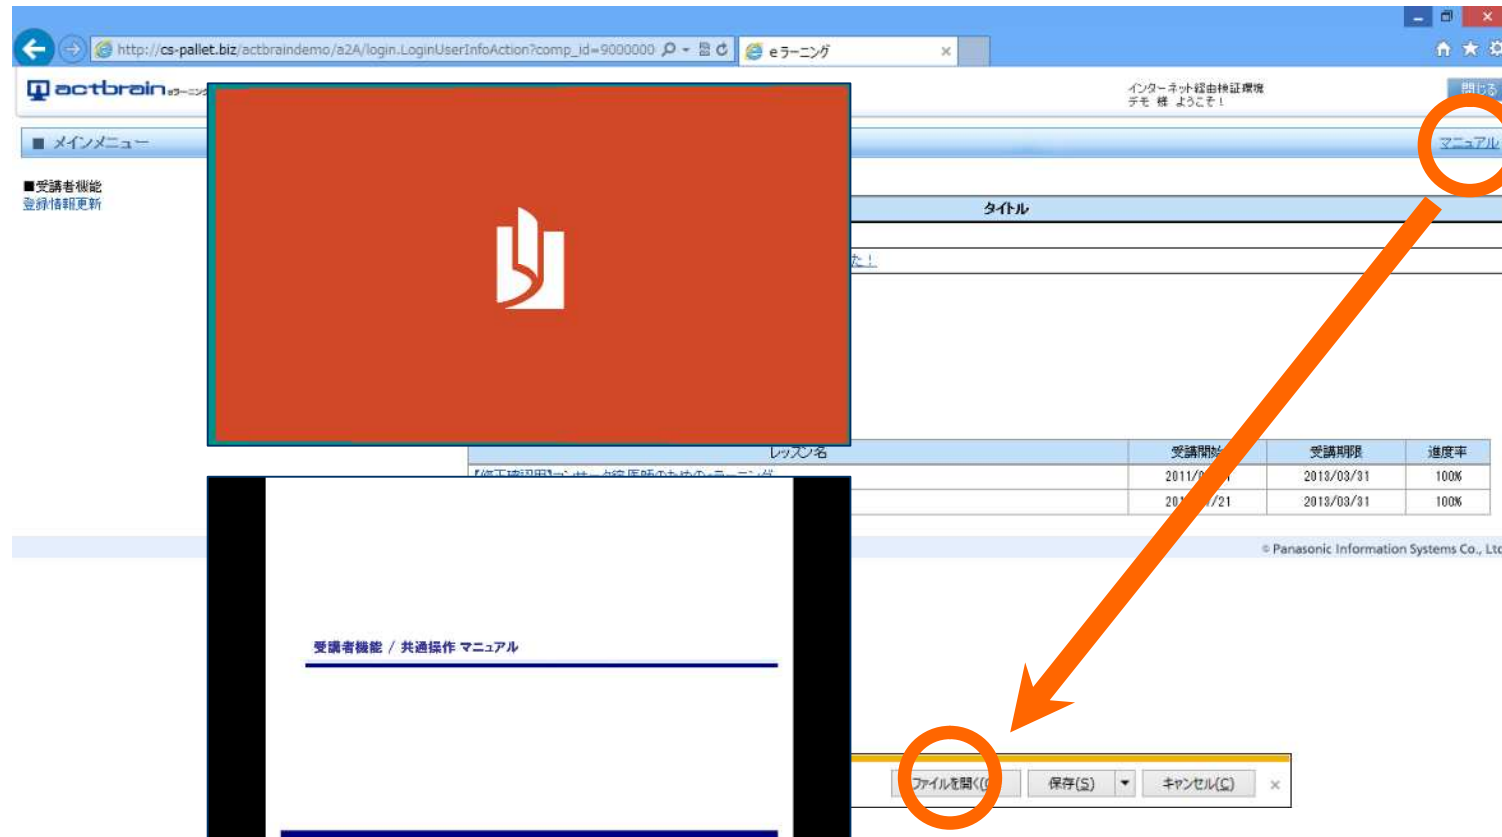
http://cs-pallet.biz/actbraindemo/a2A/login.LoginUserInfoAction?comp_id=9000000

eラーニング

actbrain

インターネット経由検証環境
デモ 様 ようこそ！

閉じる

■ メインメニュー

マニュアル

■受講者機能
登録情報更新

タイトル

た！

| レッスン名 | 受講開始 | 受講期限 | 進度率 |
|---|---|---|---|
| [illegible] | 2011/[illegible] | 2013/03/31 | 100% |
| | 20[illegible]/21 | 2013/03/31 | 100% |

© Panasonic Information Systems Co., Ltd

受講者機能 / 共通操作 マニュアル

ファイルを開く(O)

保存(S)

キャンセル(C)